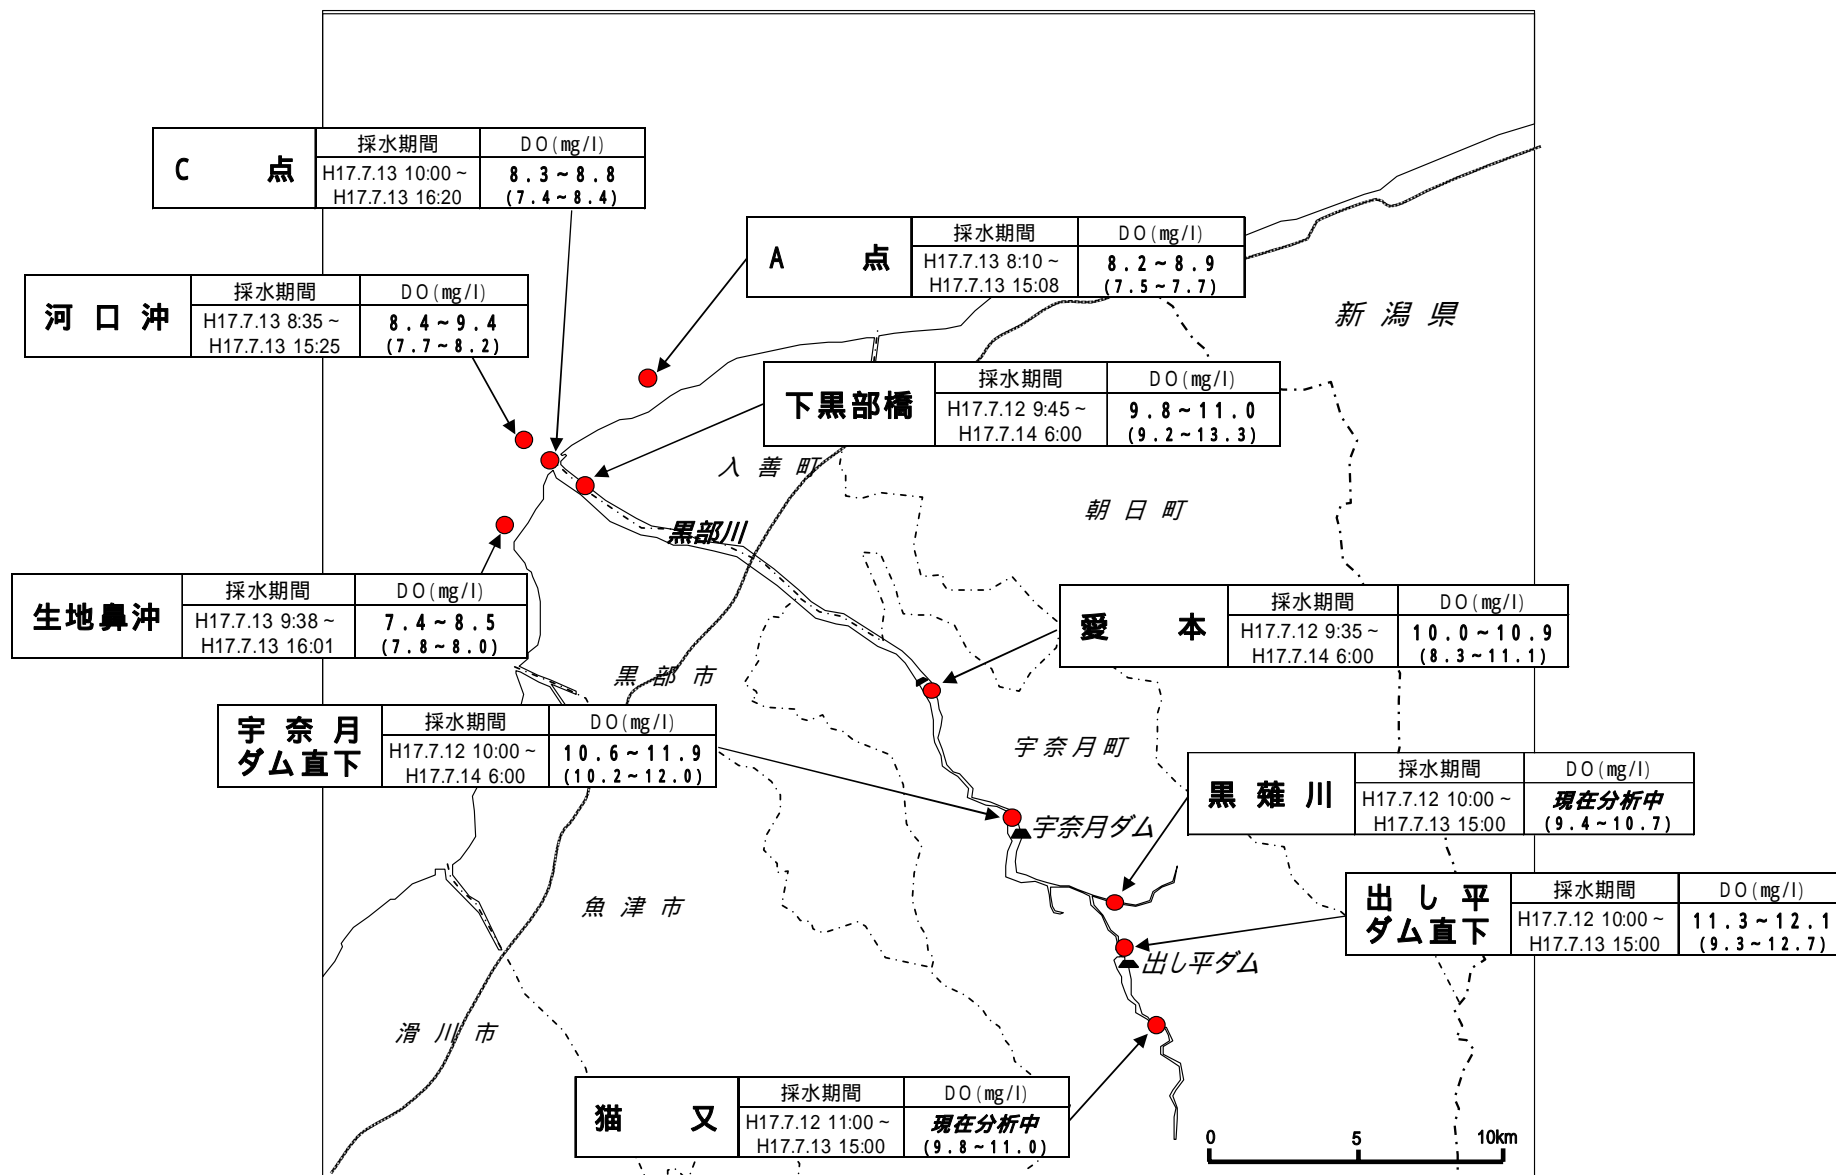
| C　　点 | 採水期間 | DO(mg/l) |
|---|---|---|
| | H17.7.13 10:00 ~ H17.7.13 16:20 | 8.3~8.8 (7.4~8.4) |

| A　　点 | 採水期間 | DO(mg/l) |
|---|---|---|
| | H17.7.13 8:10 ~ H17.7.13 15:08 | 8.2~8.9 (7.5~7.7) |

| 河口沖 | 採水期間 | DO(mg/l) |
|---|---|---|
| | H17.7.13 8:35 ~ H17.7.13 15:25 | 8.4~9.4 (7.7~8.2) |

新潟県

| 下黒部橋 | 採水期間 | DO(mg/l) |
|---|---|---|
| | H17.7.12 9:45 ~ H17.7.14 6:00 | 9.8~11.0 (9.2~13.3) |

入善町

朝日町

黒部川

| 生地鼻沖 | 採水期間 | DO(mg/l) |
|---|---|---|
| | H17.7.13 9:38 ~ H17.7.13 16:01 | 7.4~8.5 (7.8~8.0) |

| 愛　　本 | 採水期間 | DO(mg/l) |
|---|---|---|
| | H17.7.12 9:35 ~ H17.7.14 6:00 | 10.0~10.9 (8.3~11.1) |

黒部市

| 宇奈月ダム直下 | 採水期間 | DO(mg/l) |
|---|---|---|
| | H17.7.12 10:00 ~ H17.7.14 6:00 | 10.6~11.9 (10.2~12.0) |

宇奈月町

| 黒薙川 | 採水期間 | DO(mg/l) |
|---|---|---|
| | H17.7.12 10:00 ~ H17.7.13 15:00 | 現在分析中 (9.4~10.7) |

宇奈月ダム

魚津市

| 出し平ダム直下 | 採水期間 | DO(mg/l) |
|---|---|---|
| | H17.7.12 10:00 ~ H17.7.13 15:00 | 11.3~12.1 (9.3~12.7) |

出し平ダム

滑川市

| 猫　　又 | 採水期間 | DO(mg/l) |
|---|---|---|
| | H17.7.12 11:00 ~ H17.7.13 15:00 | 現在分析中 (9.8~11.0) |

0　5　10km